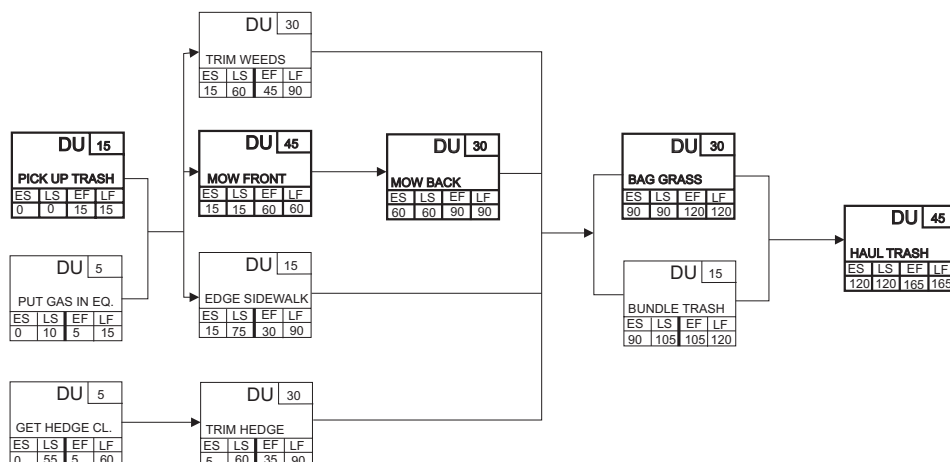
DU 30
TRIM WEEDS

| ES | LS | EF | LF |
|---|---|---|---|
| 15 | 60 | 45 | 90 |

DU 15
PICK UP TRASH

| ES | LS | EF | LF |
|---|---|---|---|
| 0 | 0 | 15 | 15 |

DU 45
MOW FRONT

| ES | LS | EF | LF |
|---|---|---|---|
| 15 | 15 | 60 | 60 |

DU 30
MOW BACK

| ES | LS | EF | LF |
|---|---|---|---|
| 60 | 60 | 90 | 90 |

DU 30
BAG GRASS

| ES | LS | EF | LF |
|---|---|---|---|
| 90 | 90 | 120 | 120 |

DU 45
HAUL TRASH

| ES | LS | EF | LF |
|---|---|---|---|
| 120 | 120 | 165 | 165 |

DU 5
PUT GAS IN EQ.

| ES | LS | EF | LF |
|---|---|---|---|
| 0 | 10 | 5 | 15 |

DU 15
EDGE SIDEWALK

| ES | LS | EF | LF |
|---|---|---|---|
| 15 | 75 | 30 | 90 |

DU 15
BUNDLE TRASH

| ES | LS | EF | LF |
|---|---|---|---|
| 90 | 105 | 105 | 120 |

DU 5
GET HEDGE CL.

| ES | LS | EF | LF |
|---|---|---|---|
| 0 | 55 | 5 | 60 |

DU 30
TRIM HEDGE

| ES | LS | EF | LF |
|---|---|---|---|
| 5 | 60 | 35 | 90 |